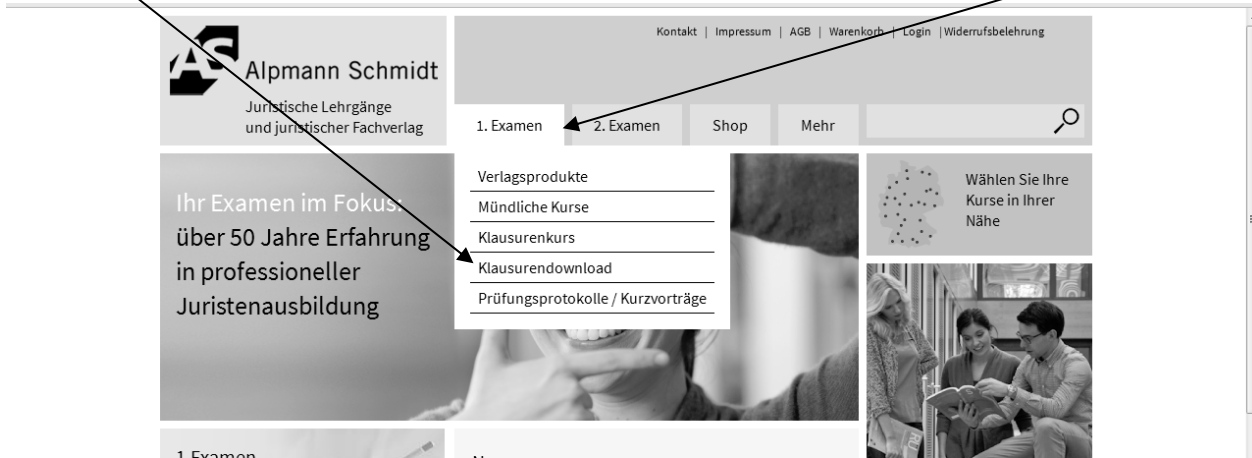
AS Alpmann Schmidt
Juristische Lehrgänge und juristischer Fachverlag

Kontakt | Impressum | AGB | Warenkorb | Login | Widerrufsbelehrung

1. Examen | 2. Examen | Shop | Mehr

Verlagsprodukte
Mündliche Kurse
Klausurenkurs
Klausurendownload
Prüfungsprotokolle / Kurzvorträge

Ihr Examen im Fokus:
über 50 Jahre Erfahrung in professioneller Juristenausbildung

Wählen Sie Ihre Kurse in Ihrer Nähe

1. Examen

N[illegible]